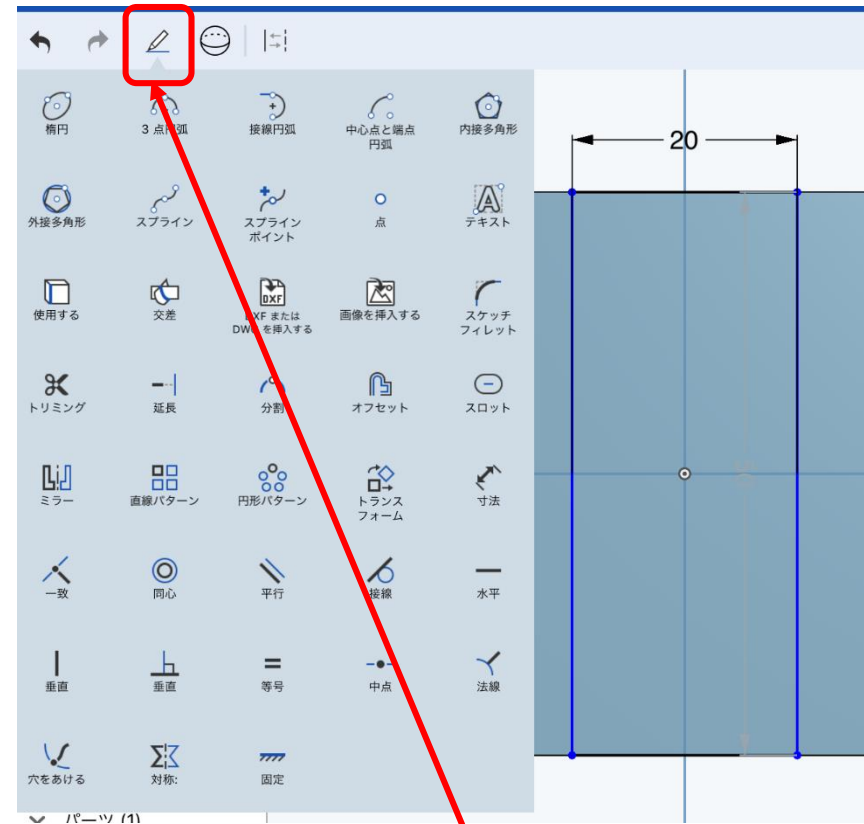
楕円
3 点円弧
接線円弧
中心点と端点円弧
内接多角形
外接多角形
スプライン
スプラインポイント
点
テキスト
使用する
交差
DXF または DWG を挿入する
画像を挿入する
スケッチフィレット
トリミング
延長
分割
オフセット
スロット
ミラー
直線パターン
円形パターン
トランスフォーム
寸法
一致
同心
平行
接線
水平
垂直
垂直
等号
中点
法線
穴をあける
対称:
固定
パーツ (1)
20